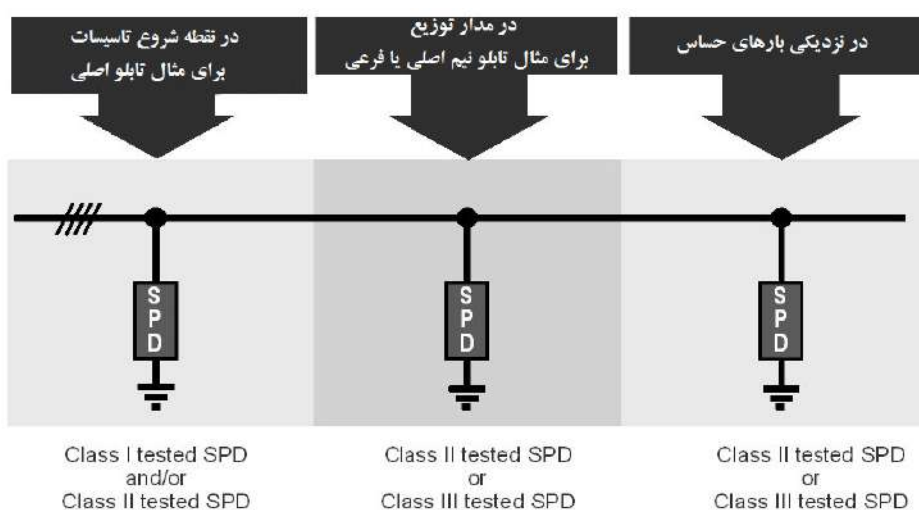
در نقطه شروع تاسیسات
برای مثال تابلو اصلی

در مدار توزیع
برای مثال تابلو نیم اصلی یا فرعی

در نزدیکی بارهای حساس

SPD

SPD

SPD

Class I tested SPD
and/or
Class II tested SPD

Class II tested SPD
or
Class III tested SPD

Class II tested SPD
or
Class III tested SPD